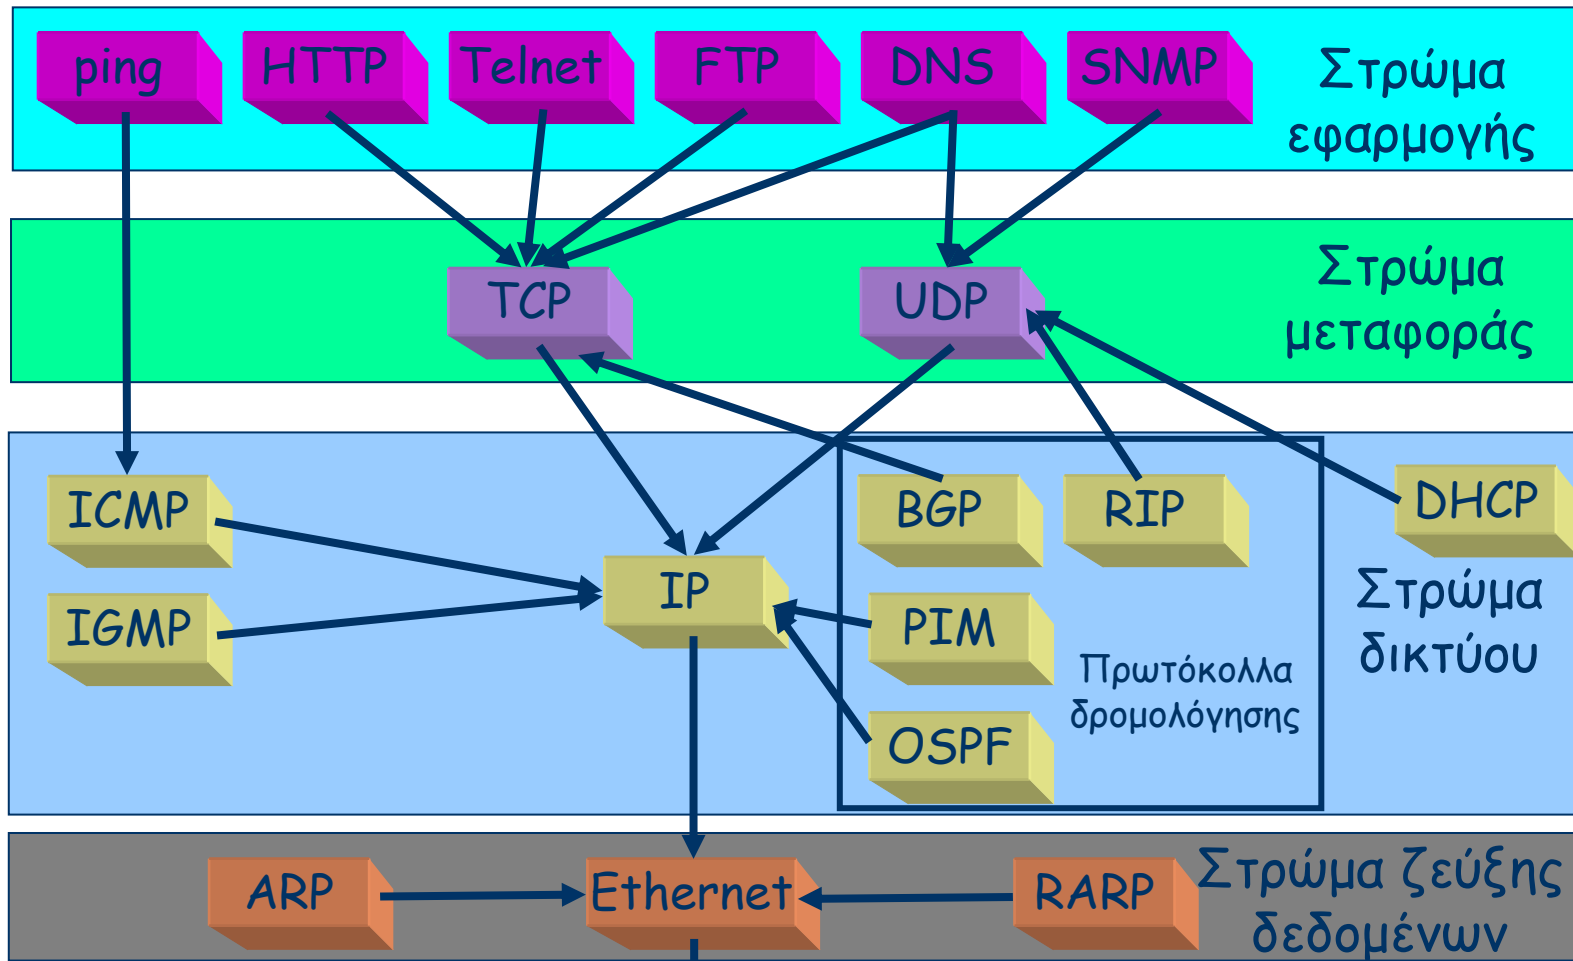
ping HTTP Telnet FTP DNS SNMP

Στρώμα εφαρμογής

TCP UDP

Στρώμα μεταφοράς

ICMP

IGMP

IP

BGP RIP

PIM

OSPF

Πρωτόκολλα δρομολόγησης

DHCP

Στρώμα δικτύου

ARP Ethernet RARP

Στρώμα ζεύξης δεδομένων